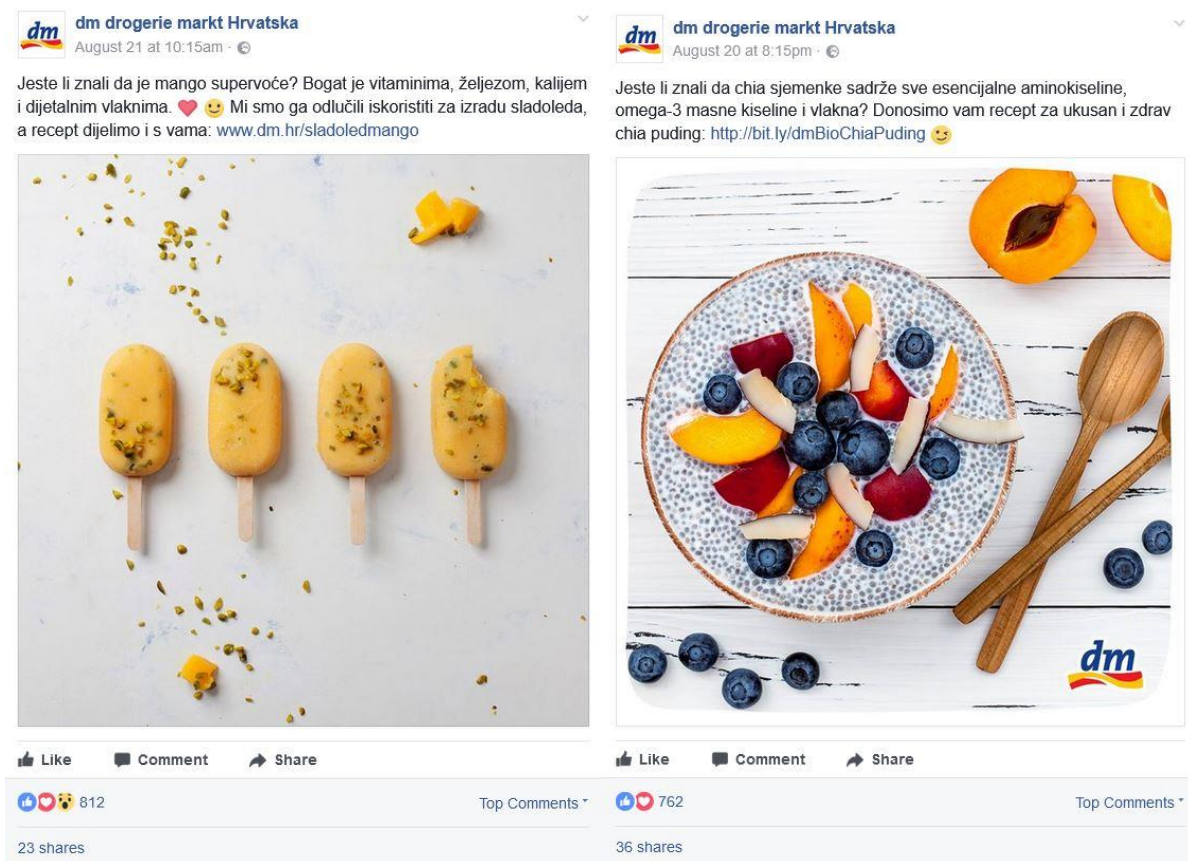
dm

dm drogerie markt Hrvatska
August 21 at 10:15am ·

Jeste li znali da je mango supervoće? Bogat je vitaminima, željezom, kalijem i dijetalnim vlaknima. Mi smo ga odlučili iskoristiti za izradu sladoleda, a recept dijelimo i s vama: www.dm.hr/sladoledmango

Like Comment Share

812 Top Comments

23 shares

dm

dm drogerie markt Hrvatska
August 20 at 8:15pm ·

Jeste li znali da chia sjemenke sadrže sve esencijalne aminokiseline, omega-3 masne kiseline i vlakna? Donosimo vam recept za ukusan i zdrav chia puding: http://bit.ly/dmBioChiaPuding

dm

Like Comment Share

762 Top Comments

36 shares